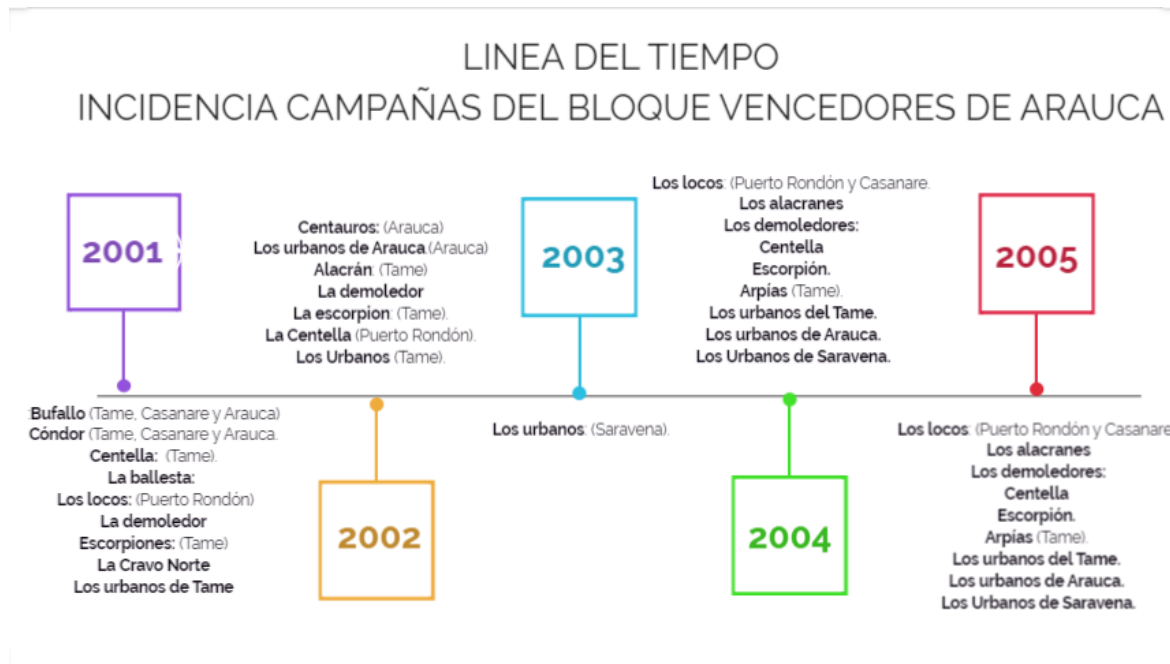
LINEA DEL TIEMPO
INCIDENCIA CAMPAÑAS DEL BLOQUE VENCEDORES DE ARAUCA

2001

:Bufallo (Tame, Casanare y Arauca)
Cóndor (Tame, Casanare y Arauca.
Centella: (Tame).
La ballesta:
Los locos: (Puerto Rondón)
La demoledor
Escorpiones: (Tame)
La Cravo Norte
Los urbanos de Tame

Centauros: (Arauca)
Los urbanos de Arauca (Arauca)
Alacrán: (Tame)
La demoledor
La escorpion: (Tame).
La Centella (Puerto Rondón).
Los Urbanos (Tame).

2002

2003

Los urbanos: (Saravena).

Los locos: (Puerto Rondón y Casanare.
Los alacranes
Los demoledores:
Centella
Escorpión.
Arpías (Tame).
Los urbanos del Tame.
Los urbanos de Arauca.
Los Urbanos de Saravena.

2004

2005

Los locos: (Puerto Rondón y Casanare
Los alacranes
Los demoledores:
Centella
Escorpión.
Arpías (Tame).
Los urbanos del Tame.
Los urbanos de Arauca.
Los Urbanos de Saravena.